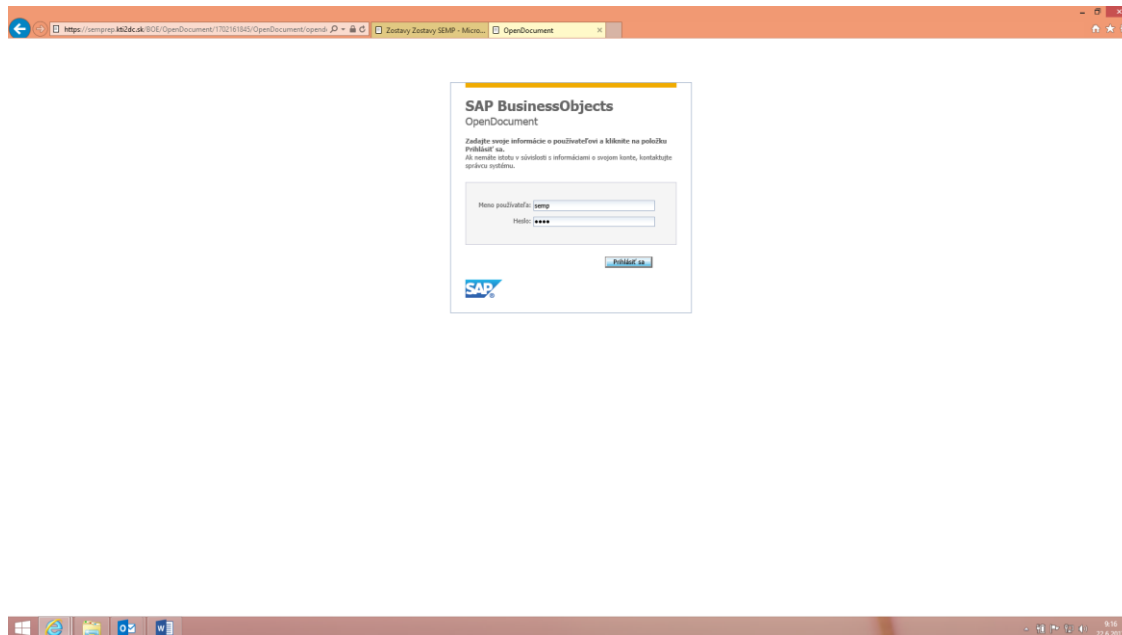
https://semprep.kti2dc.sk/BOE/OpenDocument/1702161845/OpenDocument/opend

Zostavy Zostavy SEMP - Micro...

OpenDocument

SAP BusinessObjects
OpenDocument

Zadajte svoje informácie o používateľovi a kliknite na položku Prihlásiť sa.
Ak nemáte istotu v súvislosti s informáciami o svojom konte, kontaktujte správcu systému.

Meno používateľa: semp
Heslo: ••••

Prihlásiť sa

SAP

9:16
22.6.201